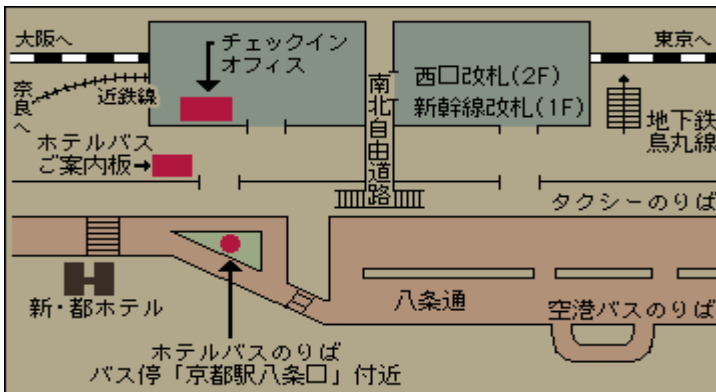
大阪へ

チェックイン
オフィス

東京へ

奈良へ

近鉄線

南北自由通路

西口改札(2F)
新幹線改札(1F)

地下鉄
烏丸線

ホテルバス
ご案内板→

タクシーのりば

新・都ホテル

八条通

空港バスのりば

ホテルバスのりば
バス停「京都駅八条口」付近